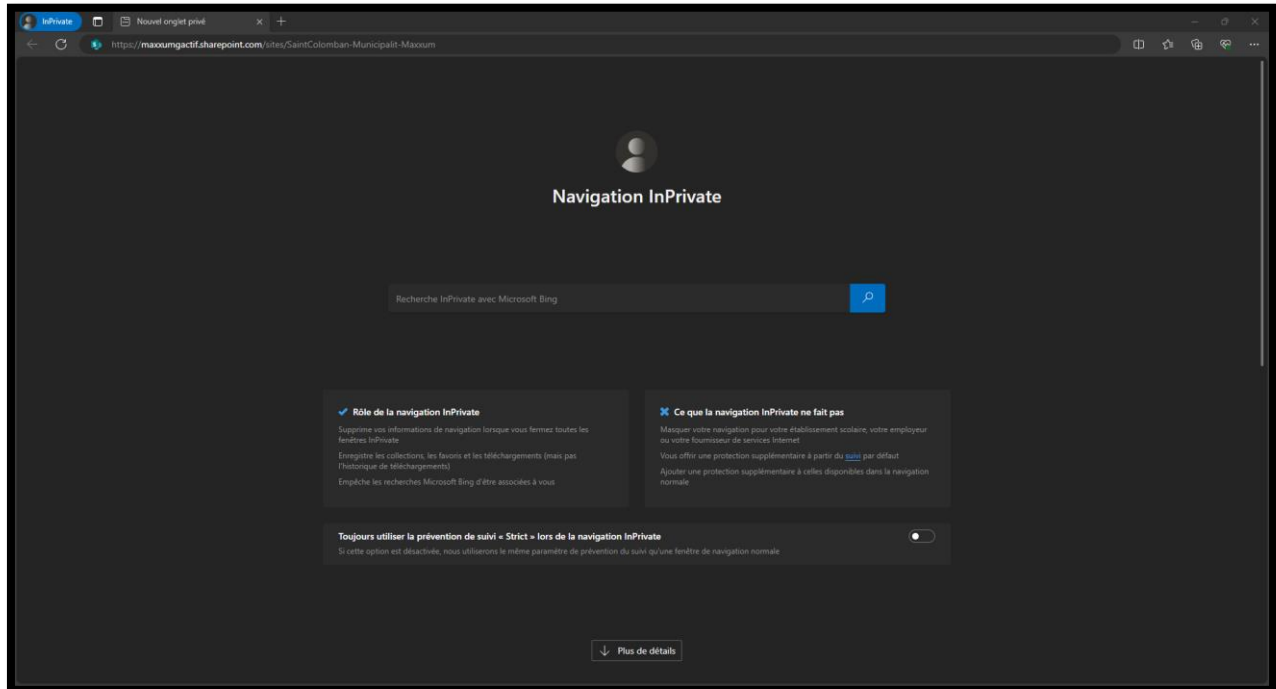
InPrivate

Nouvel onglet privé

https://maxxumgactif.sharepoint.com/sites/SaintColomban-Municipalit-Maxxum

Navigation InPrivate

Recherche InPrivate avec Microsoft Bing

Rôle de la navigation InPrivate

Supprime vos informations de navigation lorsque vous fermez toutes les fenêtres InPrivate

Enregistre les collections, les favoris et les téléchargements (mais pas l'historique de téléchargements)

Empêche les recherches Microsoft Bing d'être associées à vous

Ce que la navigation InPrivate ne fait pas

Masquer votre navigation pour votre établissement scolaire, votre employeur ou votre fournisseur de services Internet

Vous offrir une protection supplémentaire à partir du suivi par défaut

Ajouter une protection supplémentaire à celles disponibles dans la navigation normale

Toujours utiliser la prévention de suivi « Strict » lors de la navigation InPrivate

Si cette option est désactivée, nous utiliserons le même paramètre de prévention du suivi qu'une fenêtre de navigation normale

Plus de détails